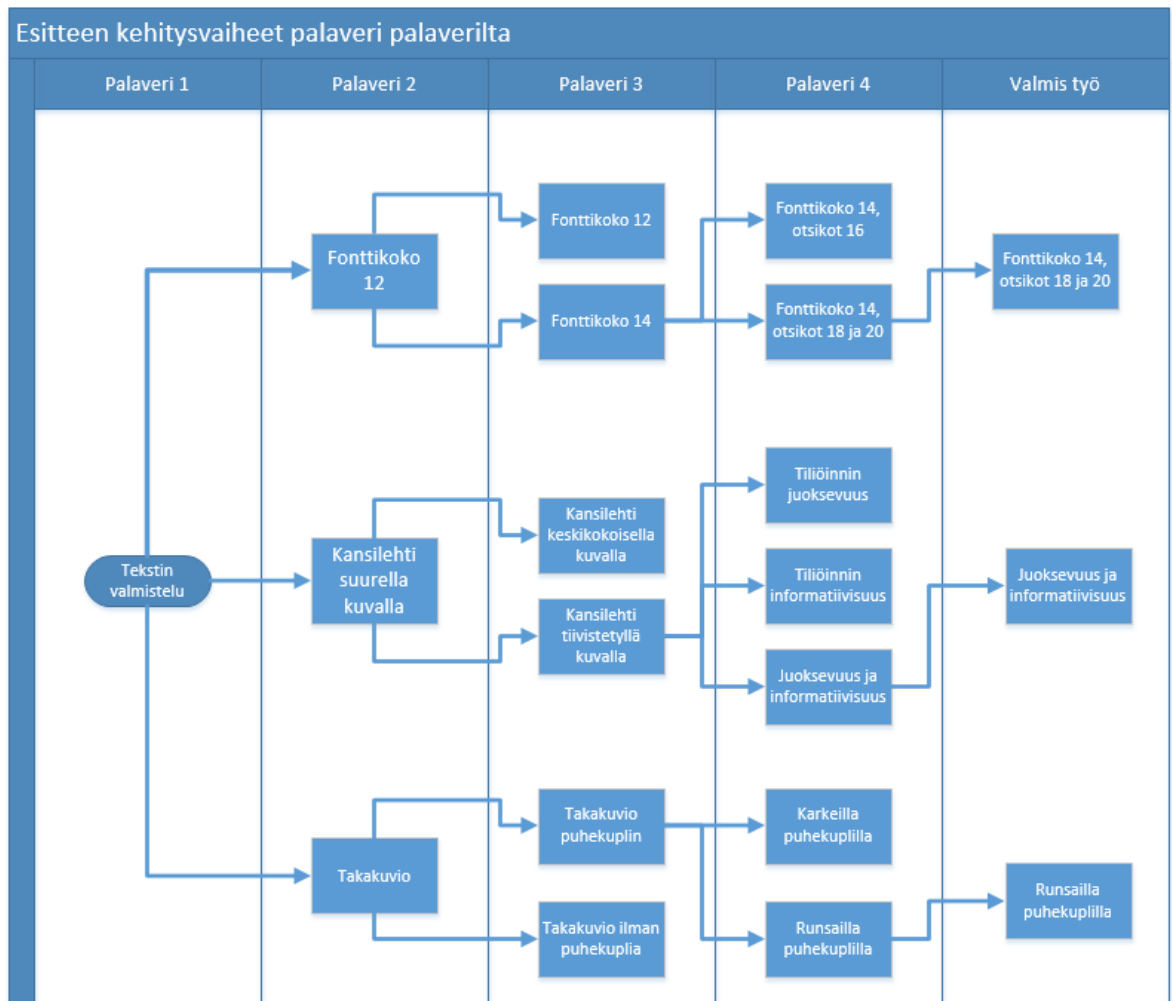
Esitteen kehitysvaiheet palaveri palaverilta

Palaveri 1
Palaveri 2
Palaveri 3
Palaveri 4
Valmis työ

Fonttikoko 12
Fonttikoko 12
Fonttikoko 14
Fonttikoko 14, otsikot 16
Fonttikoko 14, otsikot 18 ja 20
Fonttikoko 14, otsikot 18 ja 20

Tekstin valmistelu
Kansilehti suurella kuvalla
Kansilehti keskikokoisella kuvalla
Kansilehti tiivistetyllä kuvalla
Tiliöinnin juoksevuus
Tiliöinnin informatiivisuus
Juoksevuus ja informatiivisuus
Juoksevuus ja informatiivisuus

Takakuvio
Takakuvio puhekuplin
Takakuvio ilman puhekuplia
Karkeilla puhekuplilla
Runsailla puhekuplilla
Runsailla puhekuplilla